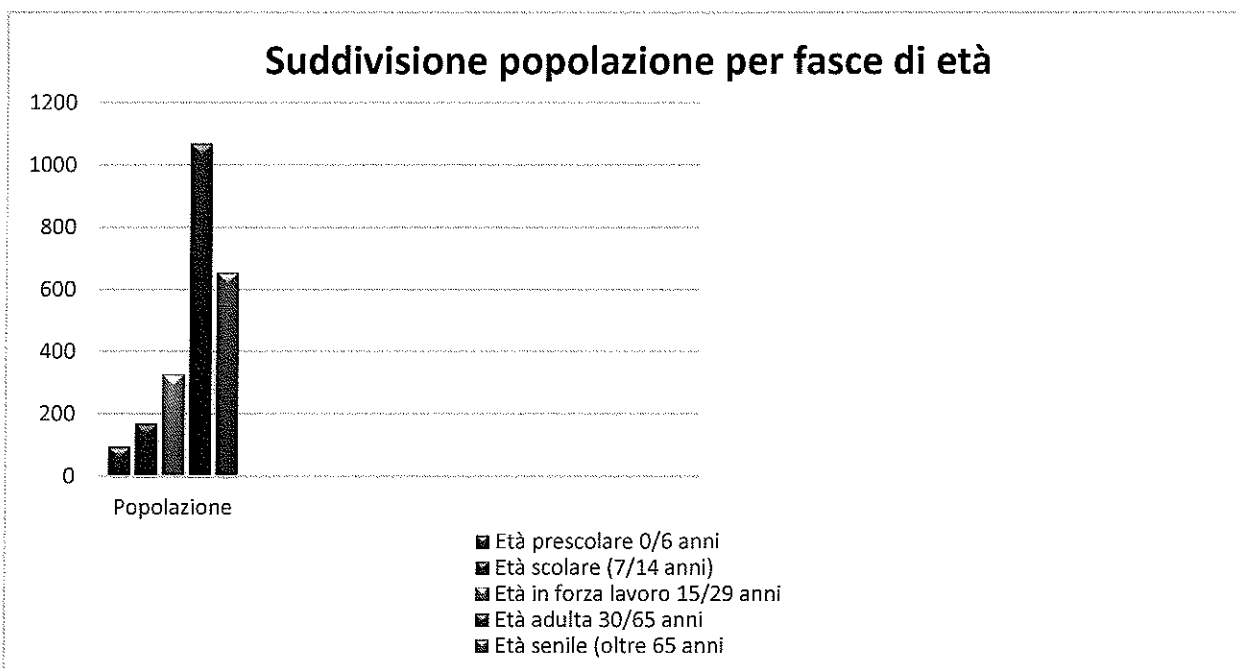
Suddivisione popolazione per fasce di età

1200
1000
800
600
400
200
0

Popolazione

Età prescolare 0/6 anni
Età scolare (7/14 anni)
Età in forza lavoro 15/29 anni
Età adulta 30/65 anni
Età senile (oltre 65 anni